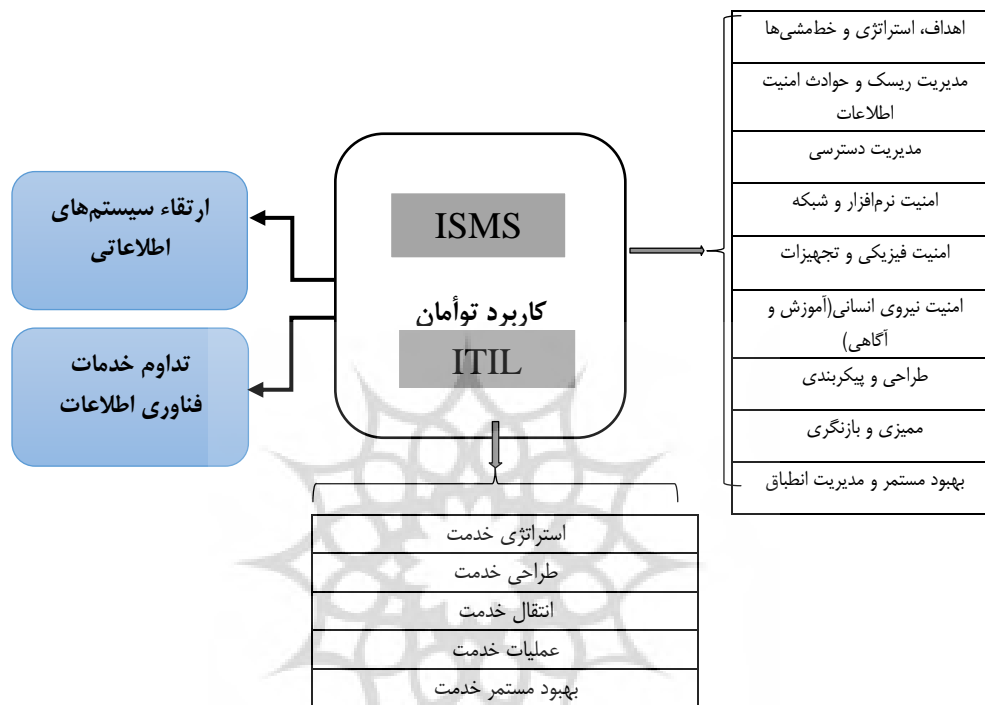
اهداف، استراتژی و خطمشی‌ها

مدیریت ریسک و حوادث امنیت اطلاعات

مدیریت دسترسی

امنیت نرم‌افزار و شبکه

امنیت فیزیکی و تجهیزات

امنیت نیروی انسانی(آموزش و آگاهی)

طراحی و پیکربندی

ممیزی و بازنگری

بهبود مستمر و مدیریت انطباق

ISMS

کاربرد توأمان

ITIL

ارتقاء سیستم‌های اطلاعاتی

تداوم خدمات فناوری اطلاعات

استراتژی خدمت

طراحی خدمت

انتقال خدمت

عملیات خدمت

بهبود مستمر خدمت